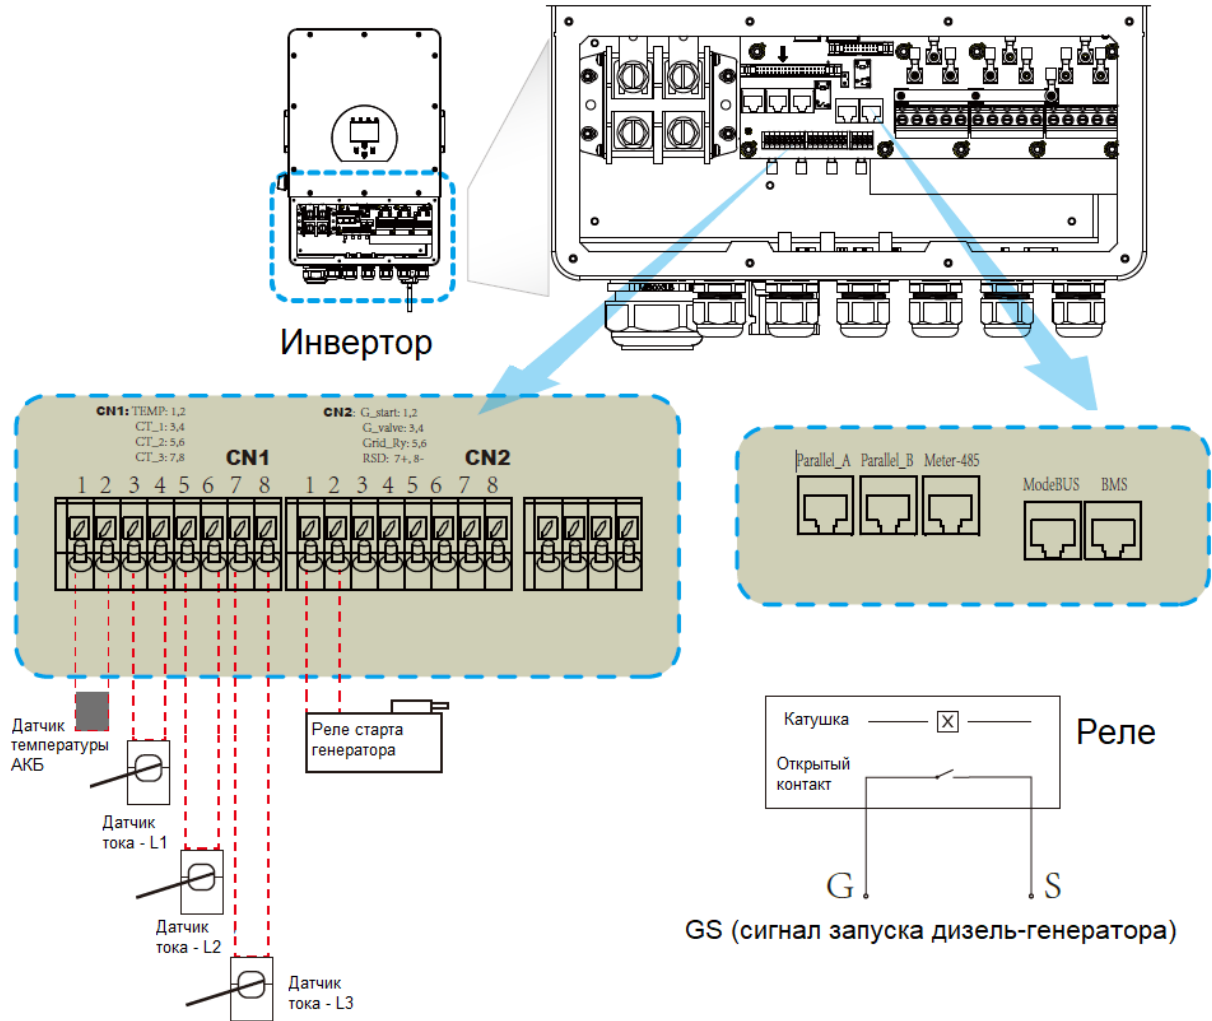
Инвертор

CN1: TEMP: 1,2
CT_1: 3,4
CT_2: 5,6
CT_3: 7,8

CN2: G_start: 1,2
G_valve: 3,4
Grid_Ry: 5,6
RSD: 7+, 8-

CN1

CN2

1 2 3 4 5 6 7 8

1 2 3 4 5 6 7 8

Parallel_A Parallel_B Meter-485

ModeBUS BMS

Датчик температуры АКБ

Датчик тока - L1

Датчик тока - L2

Датчик тока - L3

Реле старта генератора

Катушка

Открытый контакт

Реле

G

S

GS (сигнал запуска дизель-генератора)